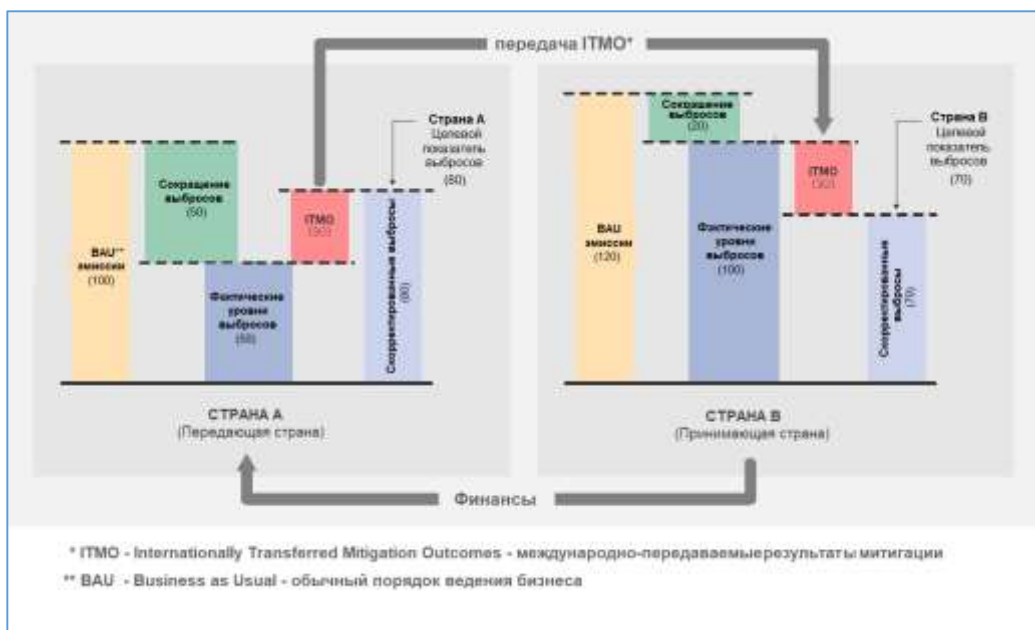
передача ITMO*

Страна А
Целевой показатель выбросов
(80)

BAU** эмиссии
(100)

Сокращение выбросов
(50)

Фактические уровни выбросов
(50)

ITMO
(30)

Скорректированные выбросы
(80)

СТРАНА А
(Передающая страна)

Страна В
Целевой показатель выбросов
(70)

BAU эмиссии
(120)

Сокращение выбросов
(20)

Фактические уровни выбросов
(100)

ITMO
(30)

Скорректированные выбросы
(70)

СТРАНА В
(Принимающая страна)

Финансы

* ITMO - Internationally Transferred Mitigation Outcomes - международно-передаваемыерезультаты митигации

** BAU - Business as Usual - обычный порядок ведения бизнеса